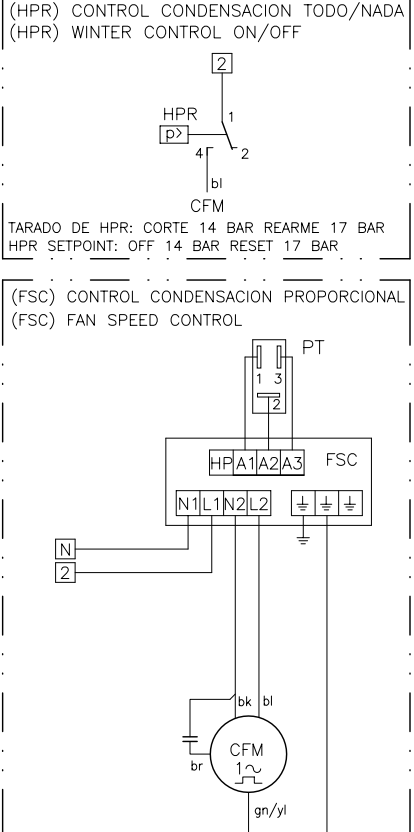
(HPR) CONTROL CONDENSACION TODO/NADA
(HPR) WINTER CONTROL ON/OFF

2

HPR
p>
1
4
2
bl
CFM

TARADO DE HPR: CORTE 14 BAR REARME 17 BAR
HPR SETPOINT: OFF 14 BAR RESET 17 BAR

(FSC) CONTROL CONDENSACION PROPORCIONAL
(FSC) FAN SPEED CONTROL

PT
1 3
2

HP A1 A2 A3
FSC

N1 L1 N2 L2
⏚ ⏚ ⏚

N
2

bk
bl
br
CFM
1~
gn/yl